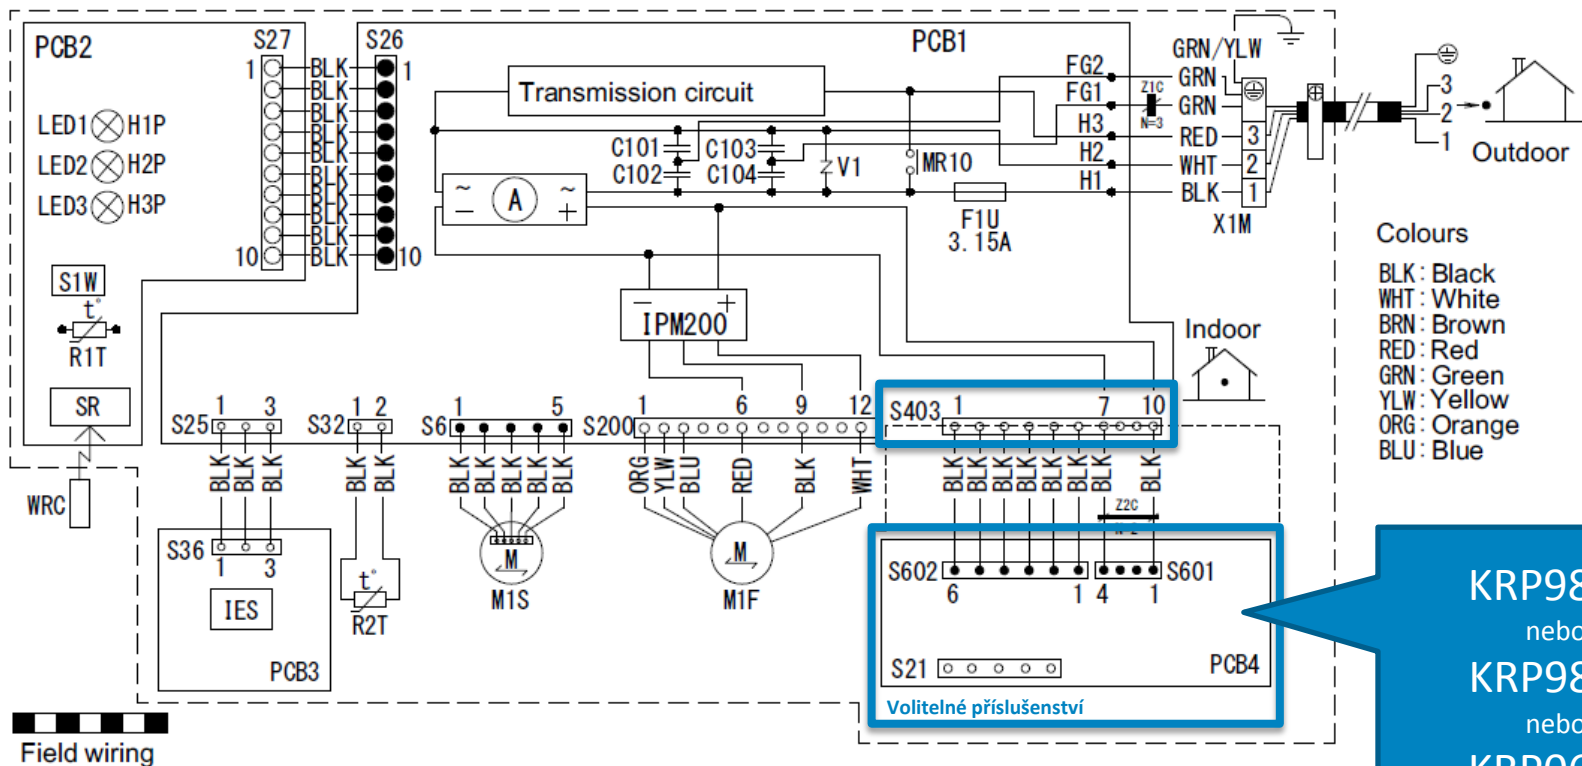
PCB2
S27
1
10
LED1 H1P
LED2 H2P
LED3 H3P
S1W
t°
R1T
SR
WRC
BLK
BLK
BLK
BLK
BLK
BLK
BLK
BLK
BLK
BLK
S26
1
10
PCB1
Transmission circuit
C101
C102
C103
C104
V1
MR10
F1U
3.15A
A
IPM200
FG2
FG1
H3
H2
H1
Z1C
N=3
GRN/YLW
GRN
GRN
RED
WHT
BLK
3
2
1
X1M
3
2
1
Outdoor
Indoor
Colours
BLK : Black
WHT : White
BRN : Brown
RED : Red
GRN : Green
YLW : Yellow
ORG : Orange
BLU : Blue
S25 1 3
S32 1 2
S6 1 5
S200 1 6 9 12
S403 1 7 10
BLK BLK BLK
BLK BLK
BLK BLK BLK BLK BLK
ORG YLW BLU RED BLK WHT
BLK BLK BLK BLK BLK BLK BLK BLK
Z2C
S36 1 3
IES
PCB3
t°
R2T
M
M1S
M
M1F
S602 6 1
S601 4 1
S21
PCB4
Volitelné příslušenství
Field wiring
KRP98
nebo
KRP98
nebo
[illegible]